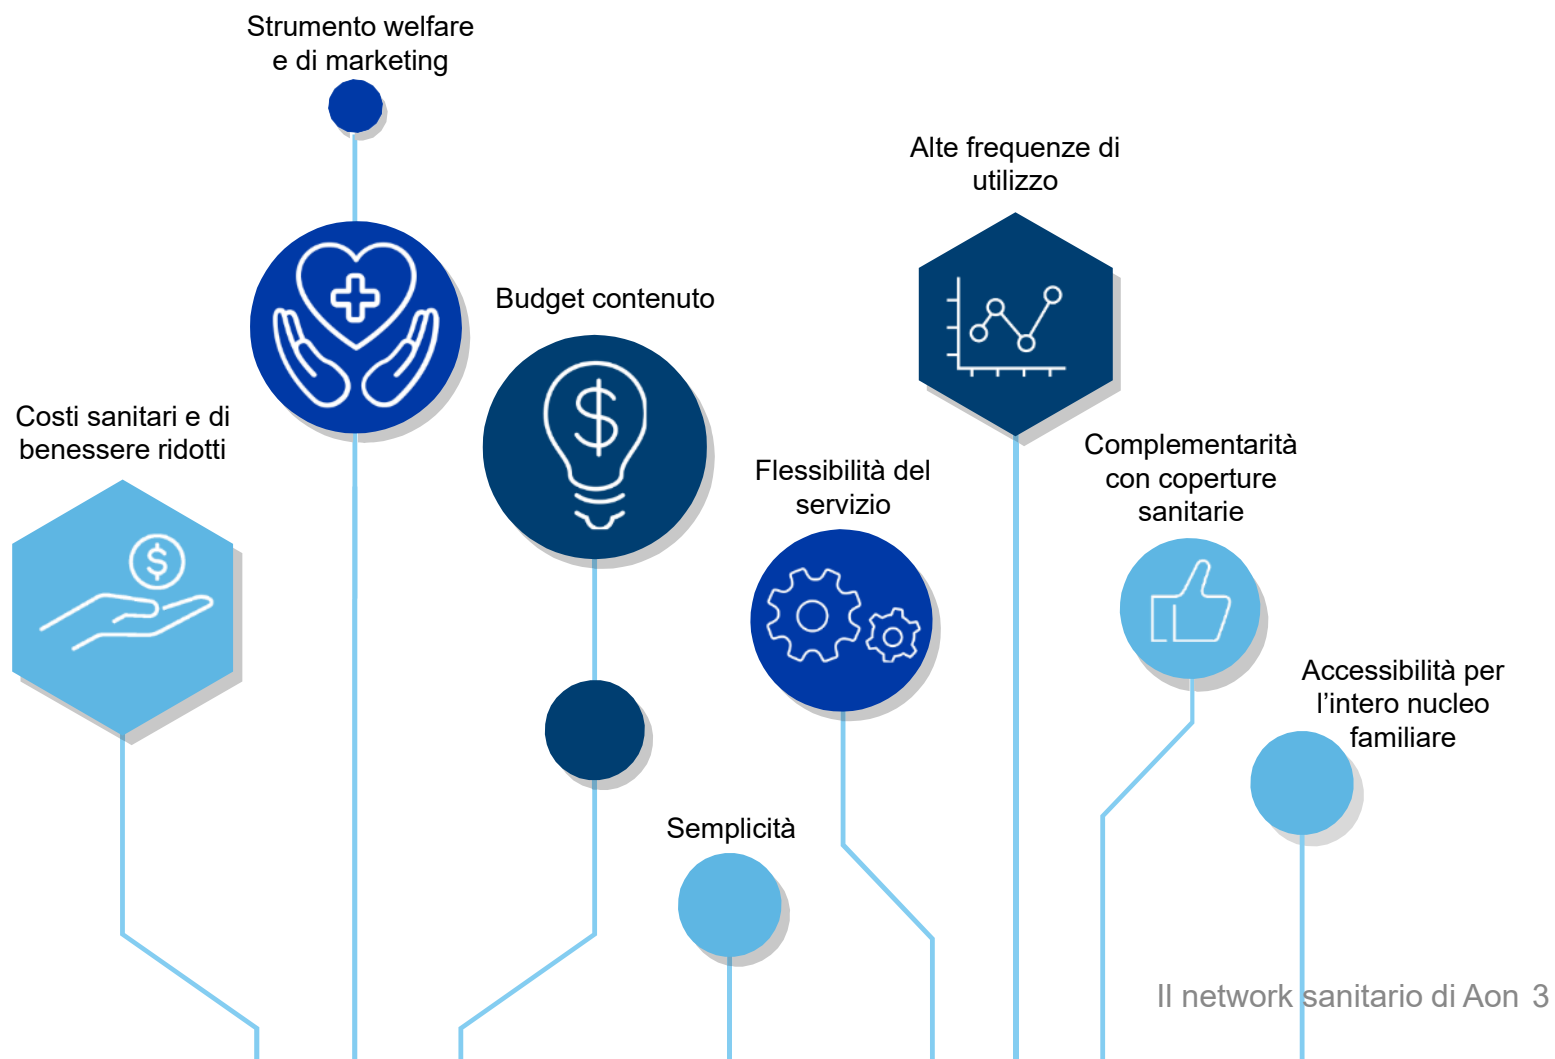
Strumento welfare e di marketing

Alte frequenze di utilizzo

Budget contenuto

Costi sanitari e di benessere ridotti

Flessibilità del servizio

Complementarità con coperture sanitarie

Accessibilità per l'intero nucleo familiare

Semplicità

Il network sanitario di Aon 3